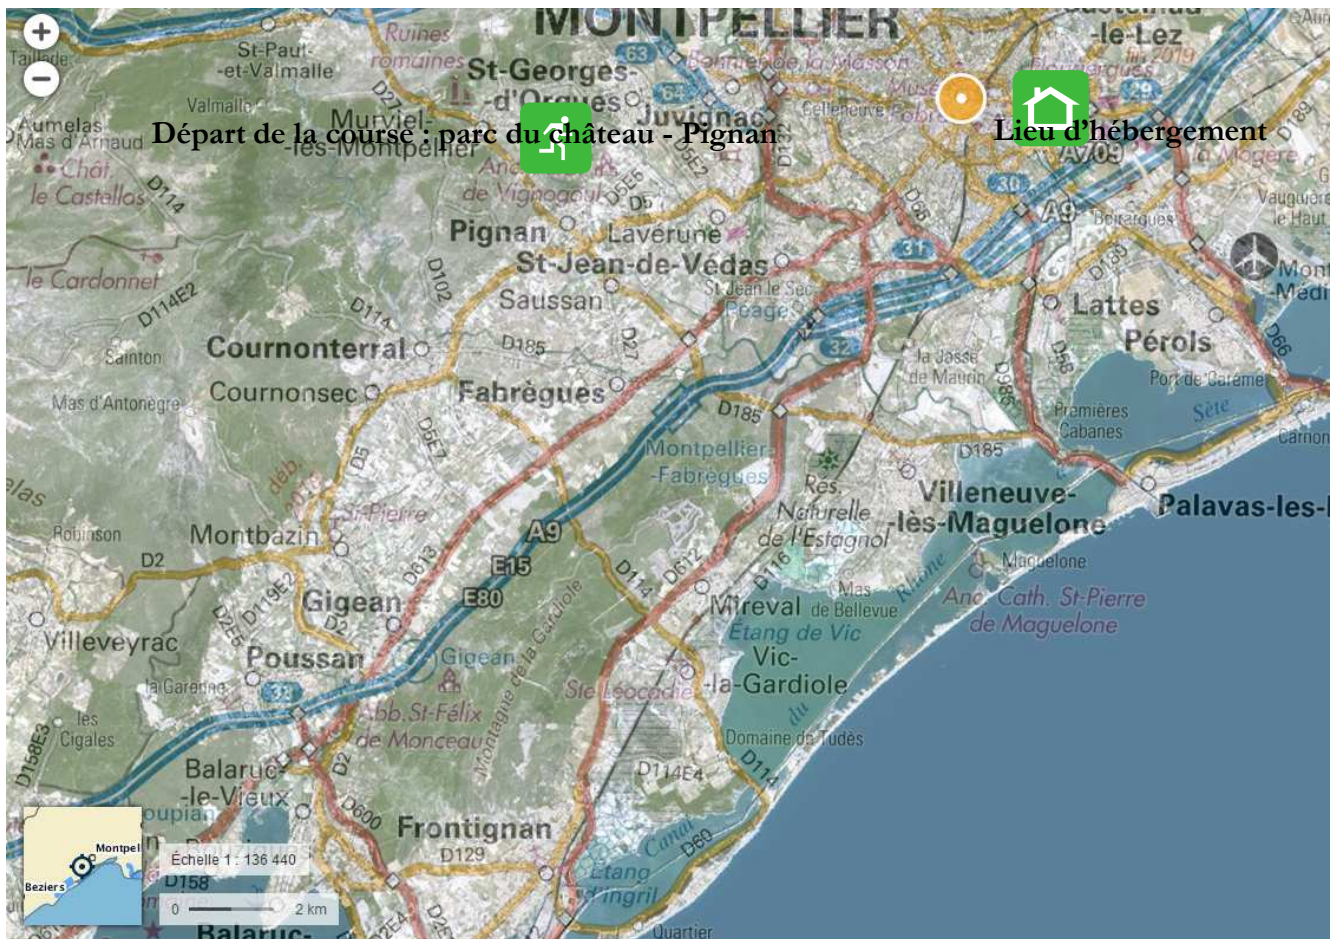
+
−
MONTPELLIER
Départ de la course : parc du château - Pignan
Lieu d'hébergement
Ruines romaines
St-Paul-et-Valmalle
St-Georges-d'Orques
Juvignac
Valmalle
Murviel-lès-Montpellier
Aumelas
Mas d'Arnaud
Chât. le Castellas
D114
Pignan
Lavérune
St-Jean-de-Védas
Saussan
le Cardonnet
D114E2
D102
D114
Cournonterral
D185
Sainton
Cournonsec
Fabrègues
D185
Mas d'Antonègre
Montpellier-Fabrègues
Robinson
Montbazin
D2
A9
E15
E80
Gigean
Villeveyrac
Poussan
Gigean
la Garenne
les Cigales
Abb. St-Félix de Monceau
Montagne de la Gardiole
Ste Léocadie
Balaruc-le-Vieux
Frontignan
D129
D158
Balaruc
Mireval
Mas de Bellevue
Etang de Vic
Vic-la-Gardiole
Domaine de Tudès
D114E4
D114
D60
Canal
Etang d'Ingril
Quartier
Res. Naturelle de l'Estagnol
Villeneuve-lès-Maguelone
Maguelone
Anc. Cath. St-Pierre de Maguelone
Palavas-les-
Lattes
Pérols
Port de Carnon
Pramières Cabanes
Carnon
la Jasse de Maurin
St-Jean-le-Sec
Péage
A709
A9
Boirargues
Vauguières le Haut
-le-Lez
Aéroport Montpellier-Méditerranée
63
64
29
30
31
32
33
D5
D27
D613
D612
D116
D185
D986
D66
D172
D21
D68
D600
Montpel
Beziers
Échelle 1 : 136 440
0
2 km